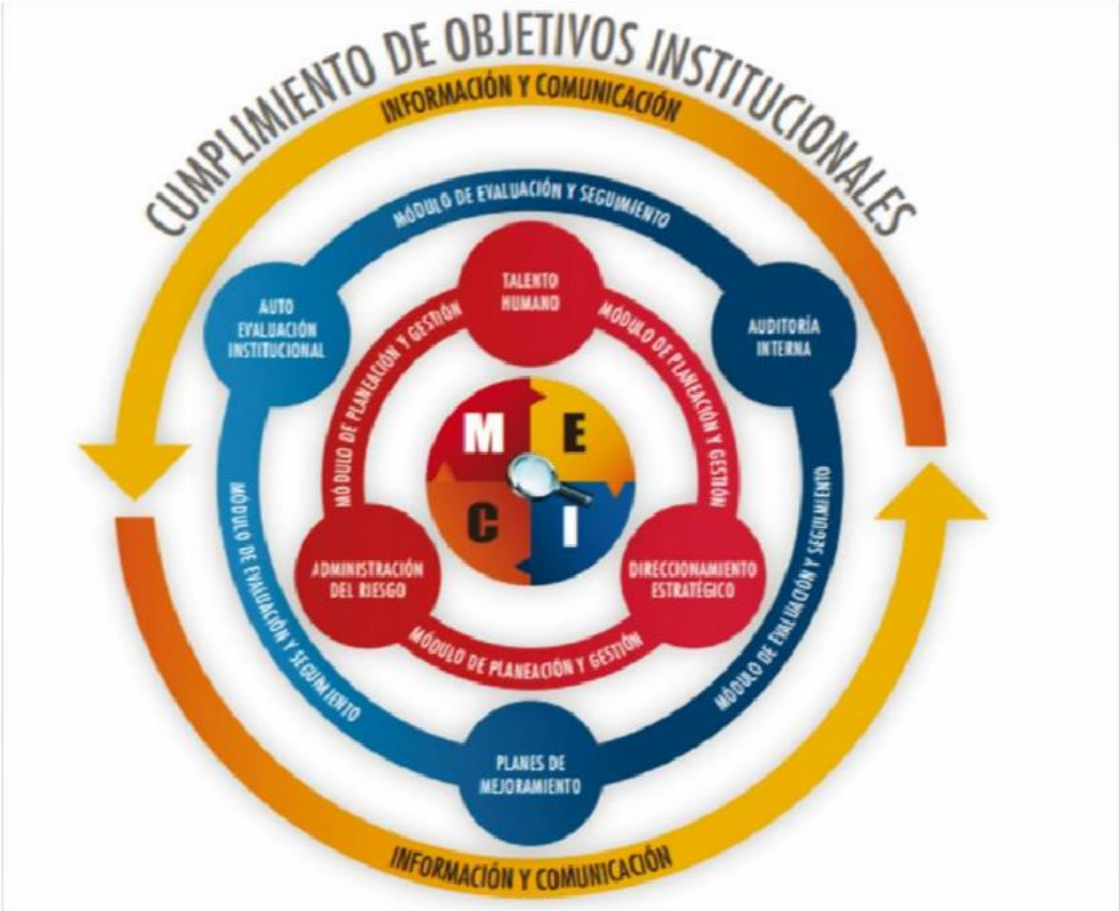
CUMPLIMIENTO DE OBJETIVOS INSTITUCIONALES

INFORMACIÓN Y COMUNICACIÓN

MÓDULO DE EVALUACIÓN Y SEGUIMIENTO

AUTO EVALUACIÓN INSTITUCIONAL

TALENTO HUMANO

AUDITORÍA INTERNA

MÓDULO DE PLANEACIÓN Y GESTIÓN

MÓDULO DE PLANEACIÓN Y GESTIÓN

M E C I

MÓDULO DE EVALUACIÓN Y SEGUIMIENTO

ADMINISTRACIÓN DEL RIESGO

DIRECCIONAMIENTO ESTRATÉGICO

MÓDULO DE EVALUACIÓN Y SEGUIMIENTO

MÓDULO DE PLANEACIÓN Y GESTIÓN

PLANES DE MEJORAMIENTO

INFORMACIÓN Y COMUNICACIÓN